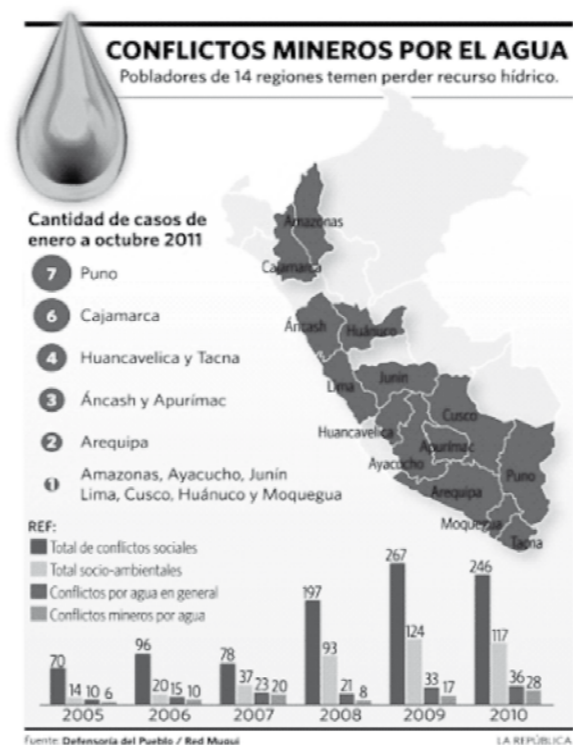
CONFLICTOS MINEROS POR EL AGUA

Pobladores de 14 regiones temen perder recurso hídrico.

Cantidad de casos de enero a octubre 2011

7 Puno

6 Cajamarca

4 Huancavelica y Tacna

3 Áncash y Apurímac

2 Arequipa

1 Amazonas, Ayacucho, Junín Lima, Cusco, Huánuco y Moquegua

Amazonas
Cajamarca
Áncash
Huánuco
Lima
Junín
Cusco
Huancavelica
Apurímac
Ayacucho
Puno
Arequipa
Moquegua
Tacna

REF:
Total de conflictos sociales
Total socio-ambientales
Conflictos por agua en general
Conflictos mineros por agua

| | 2005 | 2006 | 2007 | 2008 | 2009 | 2010 |
|---|---|---|---|---|---|---|
| Total de conflictos sociales | 70 | 96 | 78 | 197 | 267 | 246 |
| Total socio-ambientales | 14 | 20 | 37 | 93 | 124 | 117 |
| Conflictos por agua en general | 10 | 15 | 23 | 21 | 33 | 36 |
| Conflictos mineros por agua | 6 | 10 | 20 | 8 | 17 | 28 |

Fuente: Defensoría del Pueblo / Red Muqui

LA REPÚBLICA